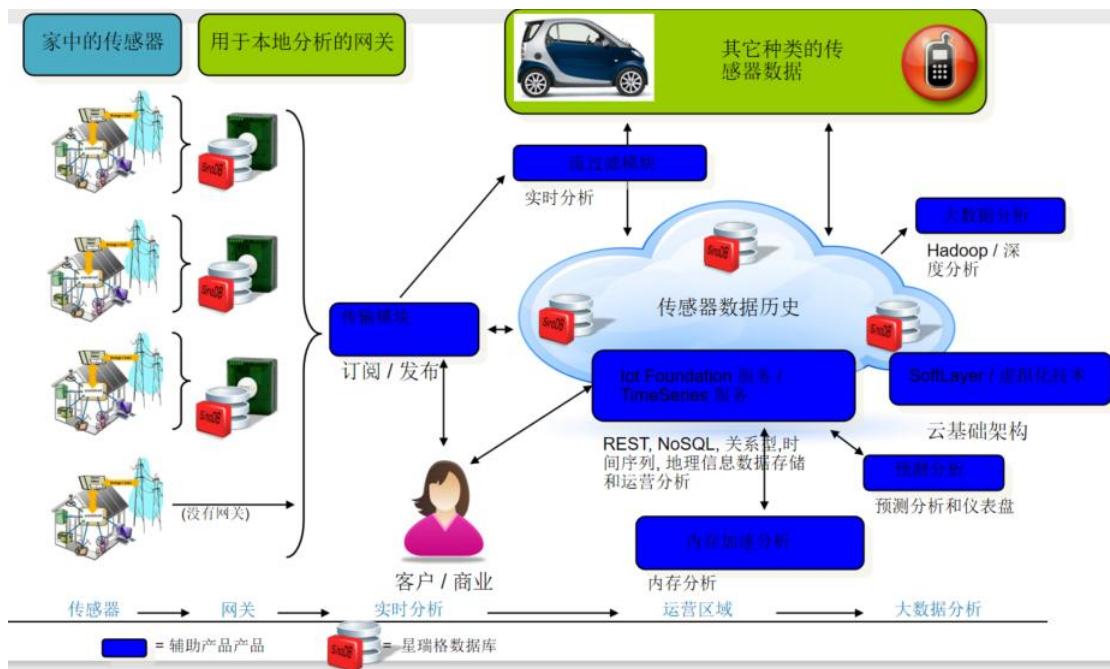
家中的传感器

用于本地分析的网关

其它种类的传感器数据

流式处理模块

实时分析

大数据分析

Hadoop / 深度分析

传输模块

订阅 / 发布

传感器数据历史

Iot Foundation 服务 / TimeSeries 服务

SoftLayer / 虚拟化技术

云基础架构

REST, NoSQL, 关系型,时间序列, 地理信息数据存储和运营分析

快速分析

预测分析和仪表盘

(没有网关)

内存加速分析

内存分析

客户 / 商业

传感器 网关 实时分析 运营区域 大数据分析

= 辅助产品产品

= 星瑞格数据库